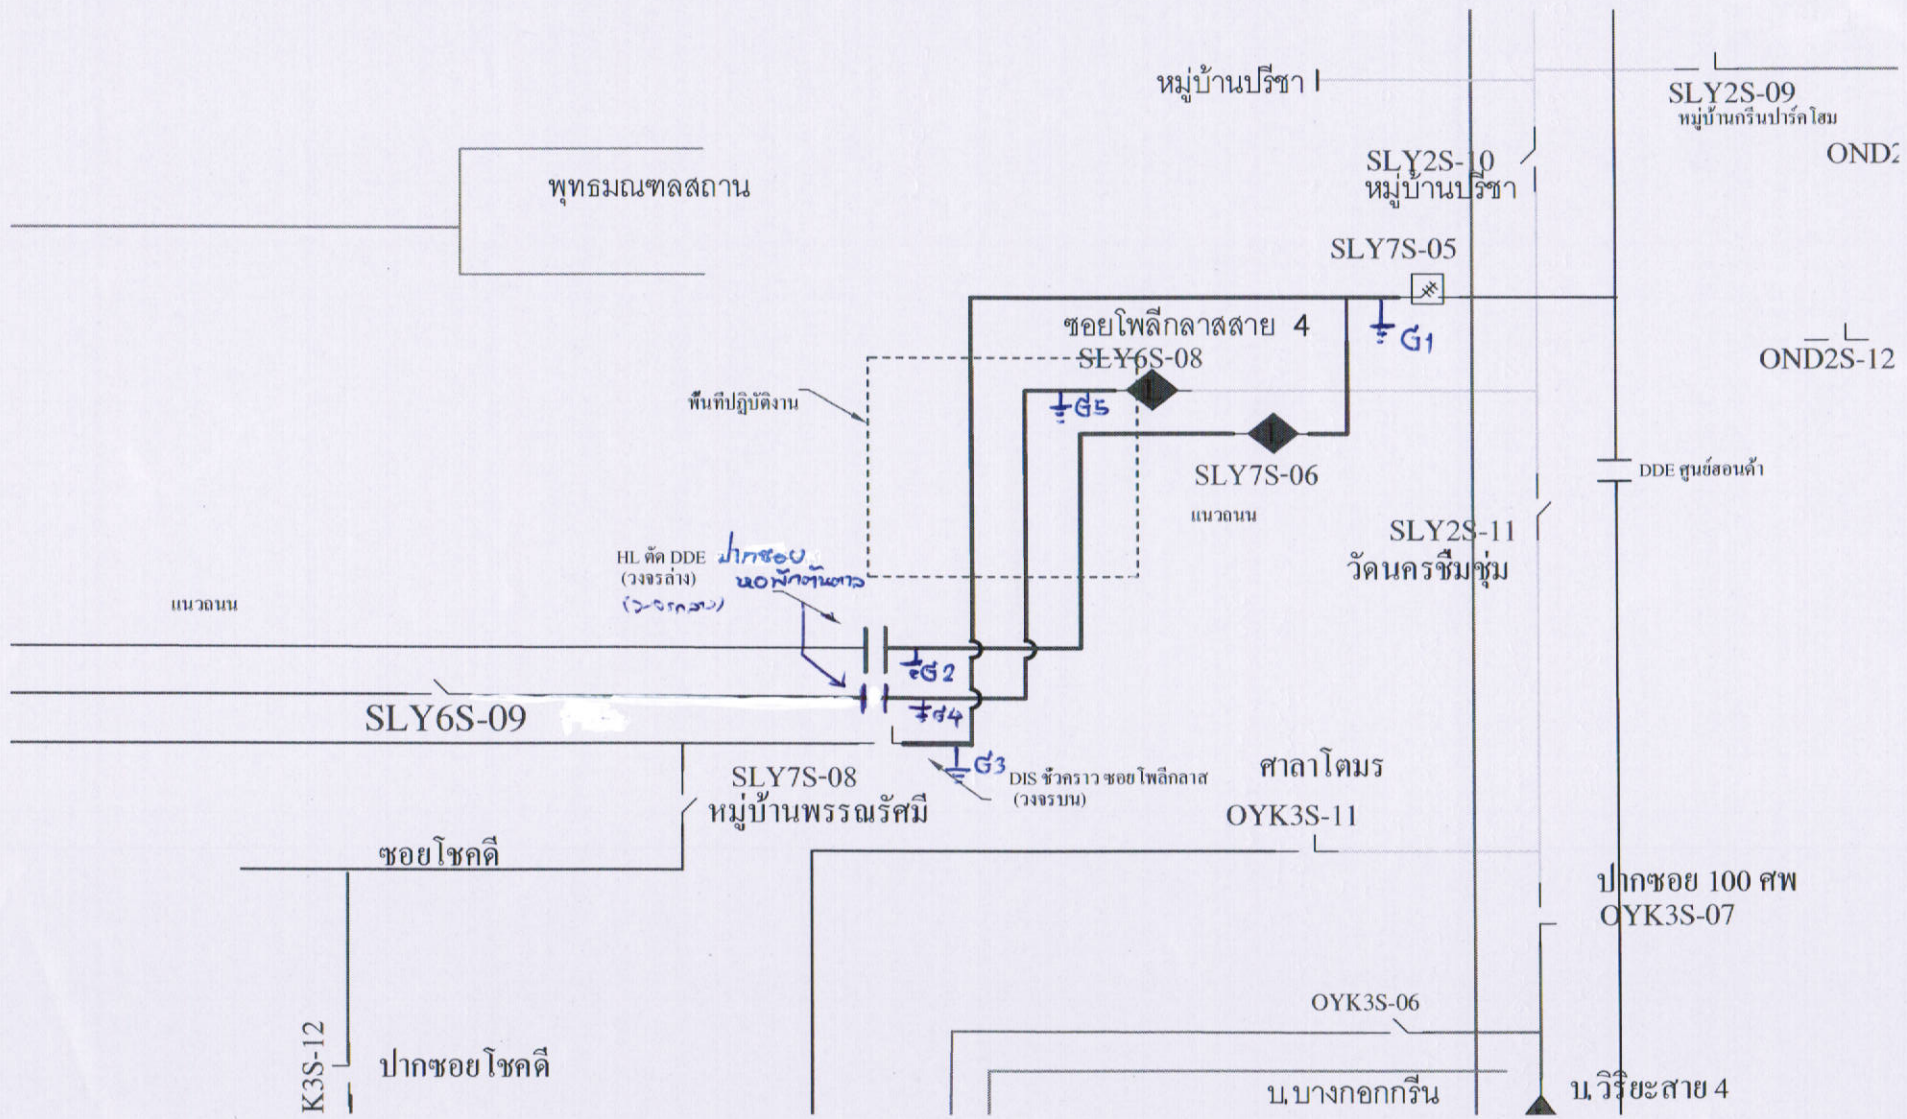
หมู่บ้านปรีชา I

SLY2S-09
หมู่บ้านกรีนปาร์คโฮม

OND2

พุทธมณฑลสถาน

SLY2S-10
หมู่บ้านปรีชา

SLY7S-05

ซอยโพลีกลาสสาย 4

G1

SLY6S-08

OND2S-12

พื้นที่ปฏิบัติงาน

G5

SLY7S-06

DDE ศูนย์สอนค้า

แนวถนน

SLY2S-11
วัดนครชื่มชุ่ม

HL ตัด DDE
(วงจรล่าง)

ปากซอย
หอพักจันดาว
(วงจรล่าง)

แนวถนน

G2

G4

SLY6S-09

G3

DIS ชั่วคราว ซอยโพลีกลาส
(วงจรบน)

ศาลาโตมร

SLY7S-08
หมู่บ้านพรรณรัศมี

OYK3S-11

ซอยโชคดี

ปากซอย 100 ศพ
OYK3S-07

OYK3S-06

K3S-12

ปากซอยโชคดี

บ.บางกอกกรีน

บ.วิริยะสาย 4